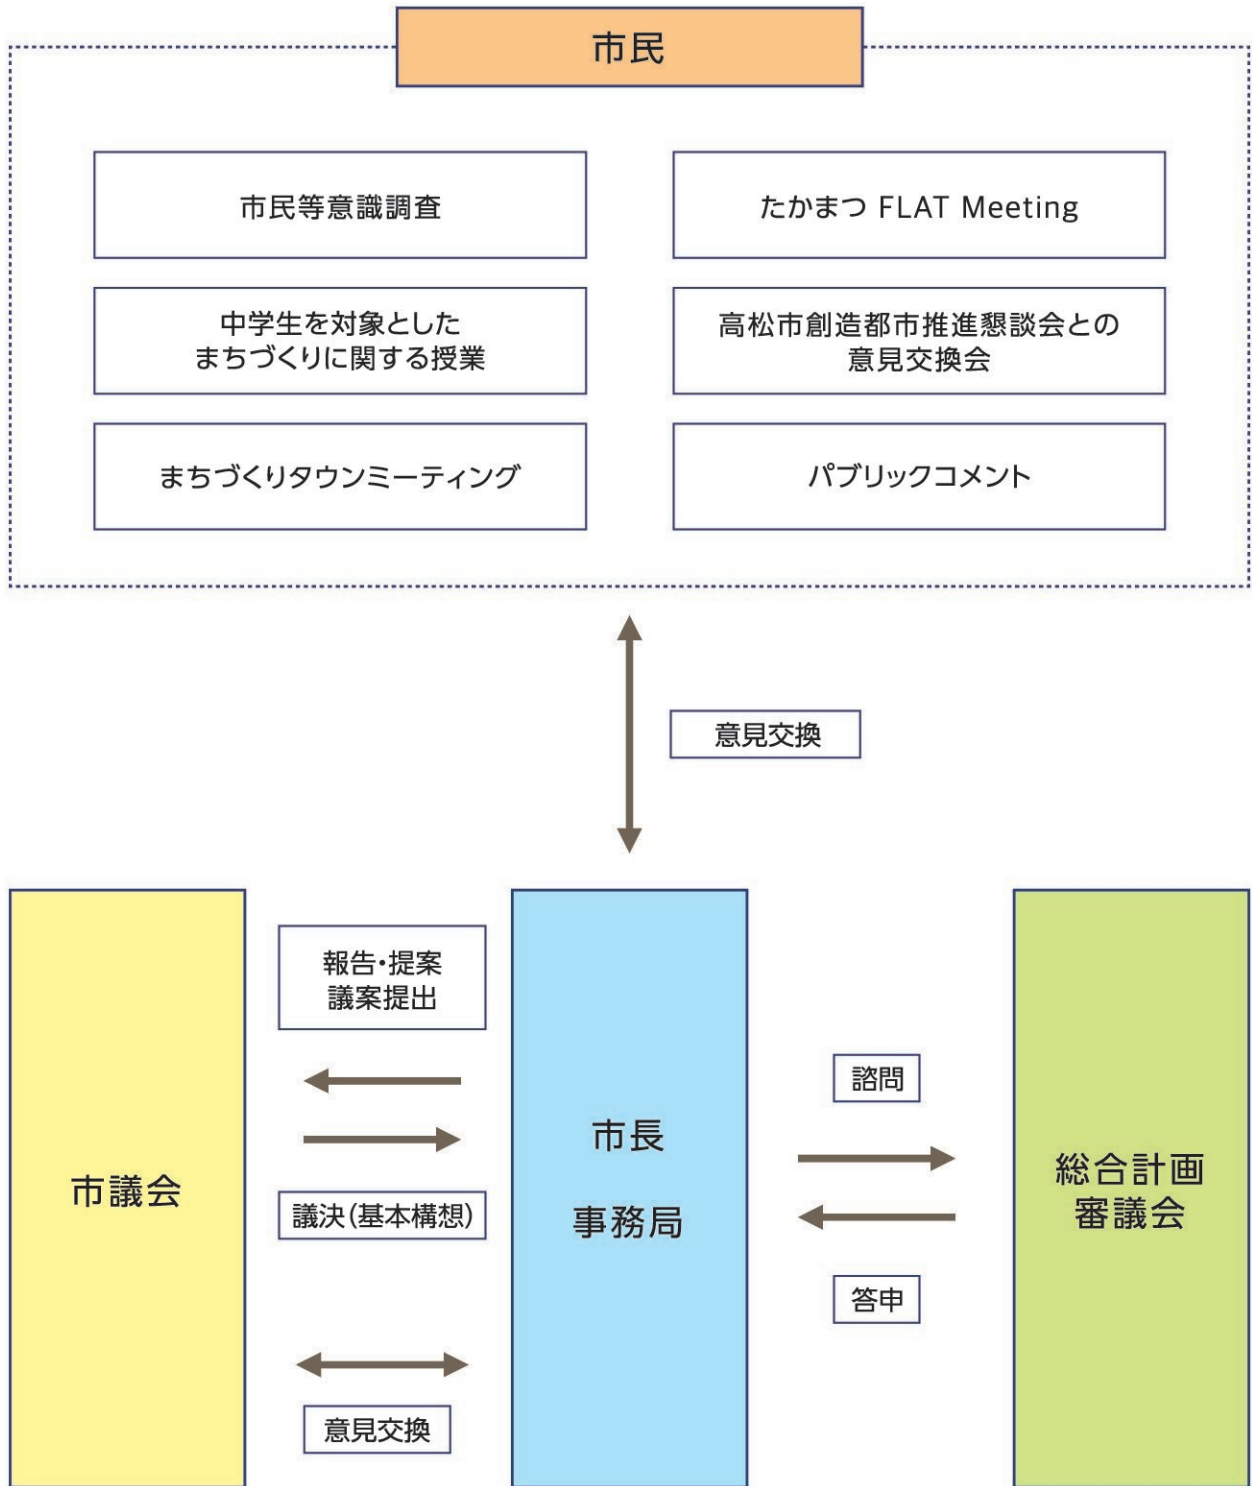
市民

市民等意識調査

たかまつ FLAT Meeting

中学生を対象とした
まちづくりに関する授業

高松市創造都市推進懇談会との
意見交換会

まちづくりタウンミーティング

パブリックコメント

意見交換

市議会

報告・提案
議案提出

議決(基本構想)

意見交換

市長
事務局

諮問

答申

総合計画
審議会